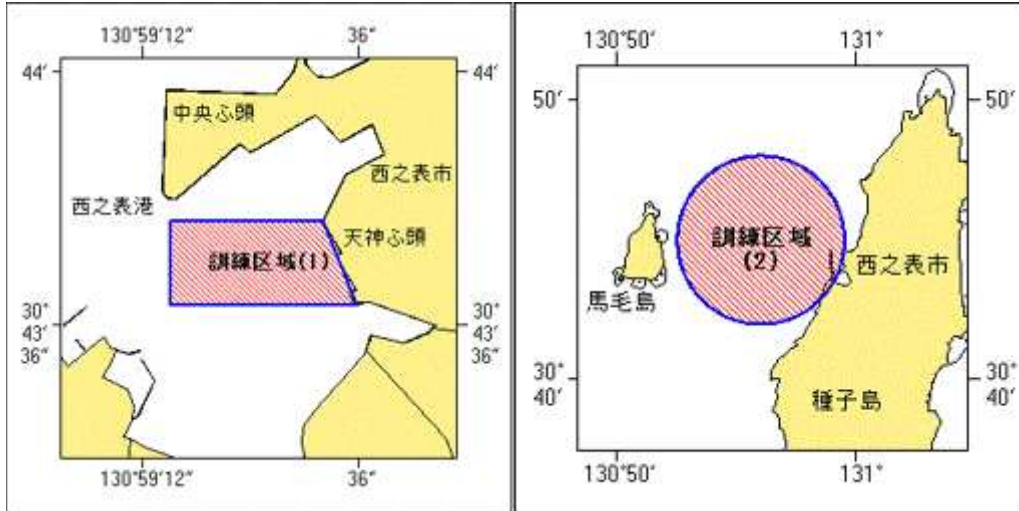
130°59′12″

36″

44′

44′

中央ふ頭

西之表市

西之表港

天神ふ頭

訓練区域(1)

30°
43′
36″

30°
43′
36″

130°59′12″

36″

130°50′

131°

50′

50′

訓練区域
(2)

西之表市

馬毛島

30°
40′

30°
40′

種子島

130°50′

131°